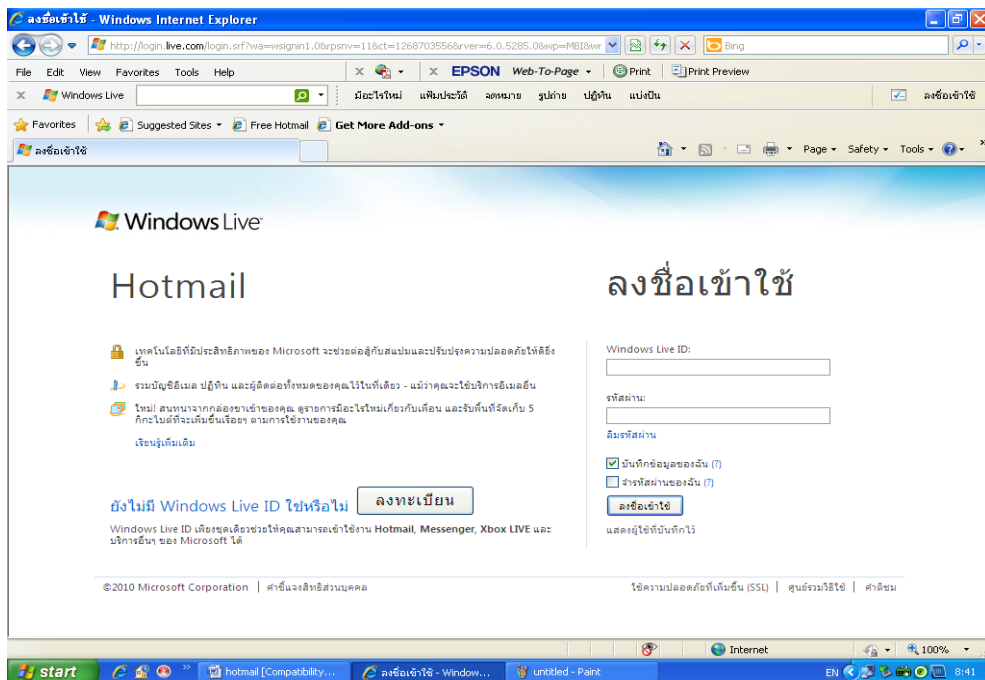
ลงชื่อเข้าใช้ - Windows Internet Explorer

http://login.live.com/login.srf?wa=wsignin1.0&rpsnv=11&ct=1268703556&rver=6.0.5285.0&wp=MBI&wr

Bing

File Edit View Favorites Tools Help

EPSON Web-To-Page Print Print Preview

Windows Live

มีอะไรใหม่ แฟ้มประวัติ จดหมาย รูปถ่าย ปฏิทิน แบ่งปัน

ลงชื่อเข้าใช้

Favorites Suggested Sites Free Hotmail Get More Add-ons

ลงชื่อเข้าใช้

Page Safety Tools

Windows Live

Hotmail

ลงชื่อเข้าใช้

เทคโนโลยีที่มีประสิทธิภาพของ Microsoft จะช่วยต่อสู้กับสแปมและปรับปรุงความปลอดภัยให้ดียิ่งขึ้น

รวมบัญชีอีเมล ปฏิทิน และผู้ติดต่อทั้งหมดของคุณไว้ในที่เดียว - แม้ว่าคุณจะใช้บริการอีเมลอื่น

ใหม่! สนทนาจากกล่องขาเข้าของคุณ ดูรายการมีอะไรใหม่เกี่ยวกับเพื่อน และรับพื้นที่จัดเก็บ 5 กิกะไบต์ที่จะเพิ่มขึ้นเรื่อยๆ ตามการใช้งานของคุณ

เรียนรู้เพิ่มเติม

ยังไม่มี Windows Live ID ใช่หรือไม่

ลงทะเบียน

Windows Live ID เพียงชุดเดียวช่วยให้คุณสามารถเข้าใช้งาน Hotmail, Messenger, Xbox LIVE และบริการอื่นๆ ของ Microsoft ได้

Windows Live ID:

รหัสผ่าน:

ลืมรหัสผ่าน

บันทึกข้อมูลของฉัน (?)

จำรหัสผ่านของฉัน (?)

ลงชื่อเข้าใช้

แสดงผู้ใช้ที่บันทึกไว้

©2010 Microsoft Corporation | คำชี้แจงสิทธิส่วนบุคคล

ใช้ความปลอดภัยที่เพิ่มขึ้น (SSL) | ศูนย์รวมวิธีใช้ | คำติชม

Internet

100%

start

hotmail [Compatibility...

ลงชื่อเข้าใช้ - Window...

untitled - Paint

EN

8:41